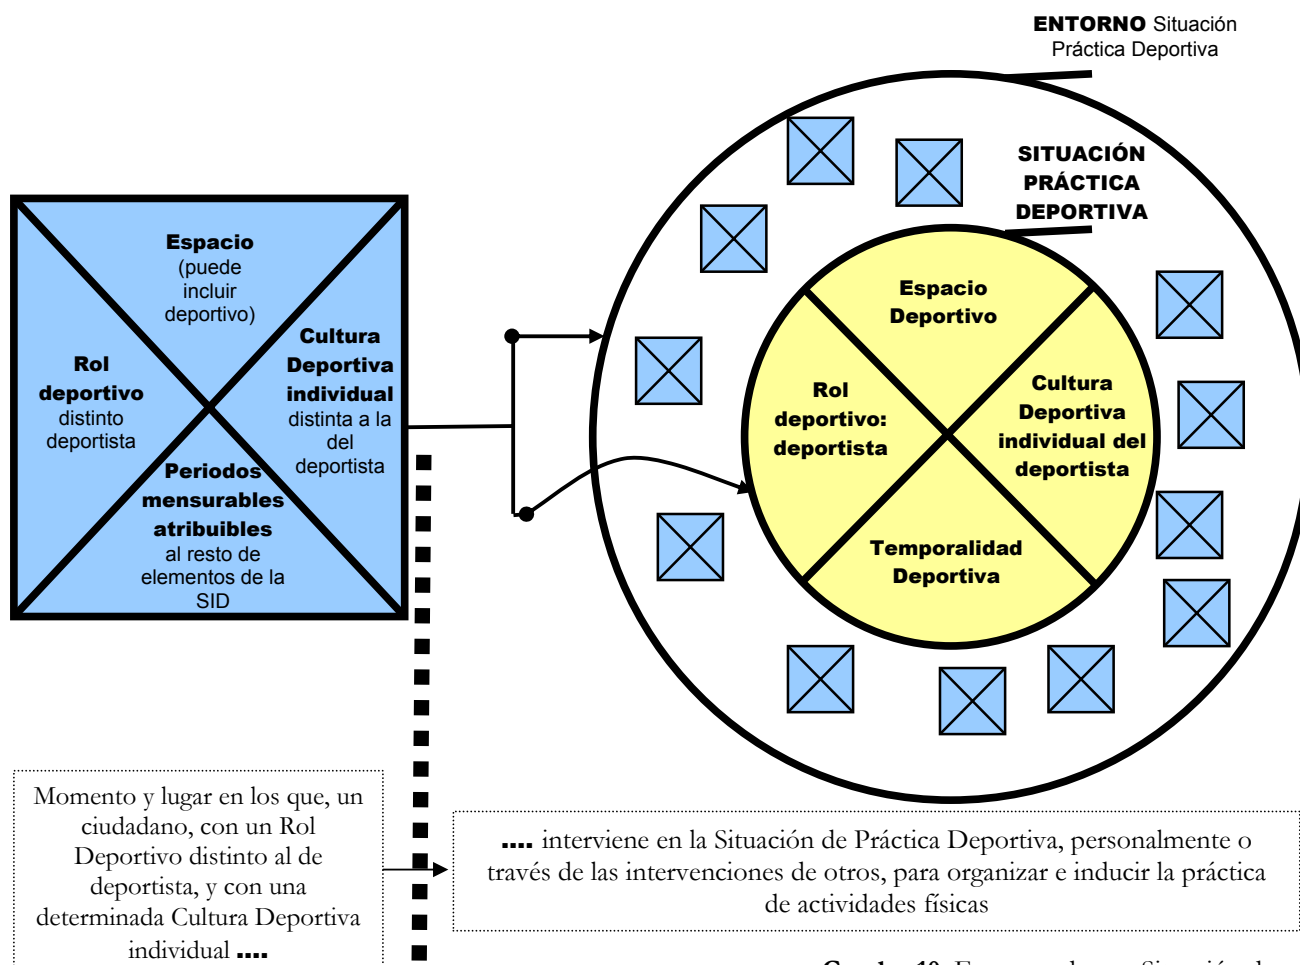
ENTORNO Situación Práctica Deportiva

SITUACIÓN PRÁCTICA DEPORTIVA

Espacio (puede incluir deportivo)

Rol deportivo distinto deportista

Cultura Deportiva individual distinta a la del deportista

Periodos mensurables atribuibles al resto de elementos de la SID

Espacio Deportivo

Rol deportivo: deportista

Cultura Deportiva individual del deportista

Temporalidad Deportiva

Momento y lugar en los que, un ciudadano, con un Rol Deportivo distinto al de deportista, y con una determinada Cultura Deportiva individual ....

.... interviene en la Situación de Práctica Deportiva, personalmente o través de las intervenciones de otros, para organizar e inducir la práctica de actividades físicas

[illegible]